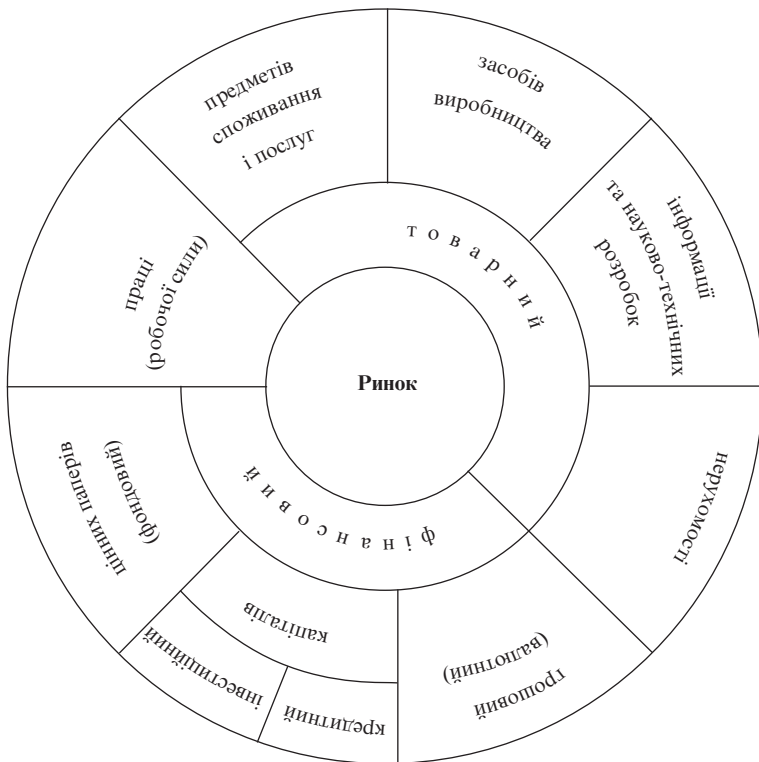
Ринок

т о в а р н и й

ф і н а н с о в и й

предметів споживання і послуг

засобів виробництва

інформації та науково-технічних розробок

нерухомості

грошовий (валютний)

кредитний

інвестиційний

капіталів

цінних паперів (фондовий)

праці (робочої сили)